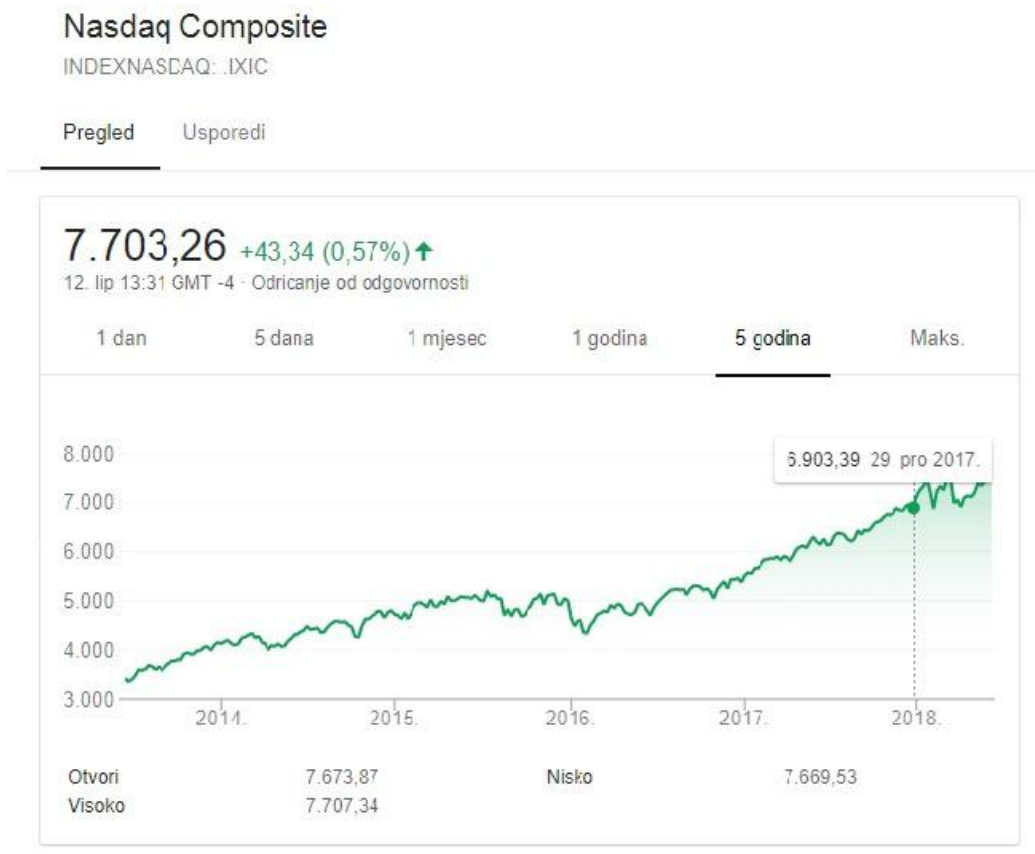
Nasdaq Composite
INDEXNASDAQ: .IXIC

Pregled Usporedi

7.703,26 +43,34 (0,57%)
12. lip 13:31 GMT -4 · Odricanje od odgovornosti

1 dan 5 dana 1 mjesec 1 godina 5 godina Maks.

8.000
7.000
6.000
5.000
4.000
3.000

6.903,39 29. pro 2017.

2014. 2015. 2016. 2017. 2018.

| | | | |
|---|---|---|---|
| Otvori | 7.673,87 | Nisko | 7.669,53 |
| Visoko | 7.707,34 | | |